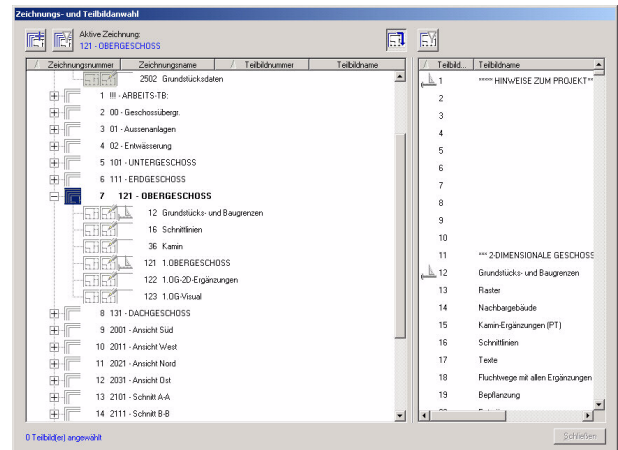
Zeichnungs- und Teilbildanwahl

Aktive Zeichnung:
121 - OBERGESCHOSS

| Zeichnungsnummer | Zeichnungsname | Teilbildnummer | Teilbildname |
|---|---|---|---|
| 2502 Grundstücksdaten | | | |
| 1 !!! - ARBEITS-TB: | | | |
| 2 00 - Geschossübergr. | | | |
| 3 01 - Aussenanlagen | | | |
| 4 02 - Entwässerung | | | |
| 5 101 - UNTERGESCHOSS | | | |
| 6 111 - ERDGESCHOSS | | | |
| 7 121 - OBERGESCHOSS | | | |
| | | 12 | Grundstücks- und Baugrenzen |
| | | 16 | Schnittlinien |
| | | 36 | Kamin |
| | | 121 | 1.OBERGESCHOSS |
| | | 122 | 1.OG-2D-Ergänzungen |
| | | 123 | 1.OG-Visual |
| 8 131 - DACHGESCHOSS | | | |
| 9 2001 - Ansicht Süd | | | |
| 10 2011 - Ansicht West | | | |
| 11 2021 - Ansicht Nord | | | |
| 12 2031 - Ansicht Ost | | | |
| 13 2101 - Schnitt A-A | | | |
| 14 2111 - Schnitt B-B | | | |

| Teilbild... | Teilbildname |
|---|---|
| 1 | ***** HINWEISE ZUM PROJEKT** |
| 2 | |
| 3 | |
| 4 | |
| 5 | |
| 6 | |
| 7 | |
| 8 | |
| 9 | |
| 10 | |
| 11 | *** 2-DIMENSIONALE GESCHOSS |
| 12 | Grundstücks- und Baugrenzen |
| 13 | Raster |
| 14 | Nachbargebäude |
| 15 | Kamin-Ergänzungen (PT) |
| 16 | Schnittlinien |
| 17 | Texte |
| 18 | Fluchtwege mit allen Ergänzungen |
| 19 | Bepflanzung |

0 Teilbild(er) angewählt

Schließen